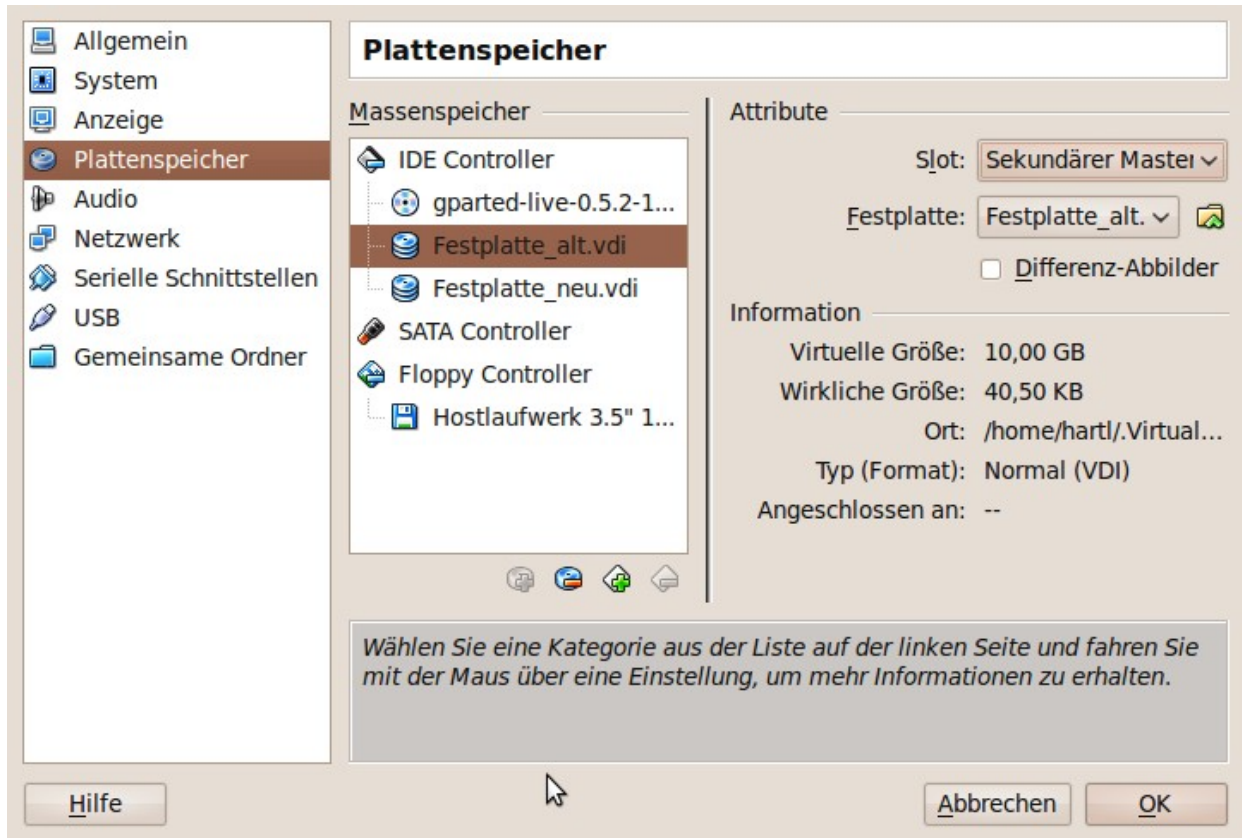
Allgemein
System
Anzeige
Plattenspeicher
Audio
Netzwerk
Serielle Schnittstellen
USB
Gemeinsame Ordner

Plattenspeicher

Massenspeicher

IDE Controller
gparted-live-0.5.2-1...
Festplatte_alt.vdi
Festplatte_neu.vdi
SATA Controller
Floppy Controller
Hostlaufwerk 3.5" 1...

Attribute

Slot: Sekundärer Master
Festplatte: Festplatte_alt.
Differenz-Abbilder

Information

Virtuelle Größe: 10,00 GB
Wirkliche Größe: 40,50 KB
Ort: /home/hartl/.Virtual...
Typ (Format): Normal (VDI)
Angeschlossen an: --

Wählen Sie eine Kategorie aus der Liste auf der linken Seite und fahren Sie mit der Maus über eine Einstellung, um mehr Informationen zu erhalten.

Hilfe
Abbrechen
OK